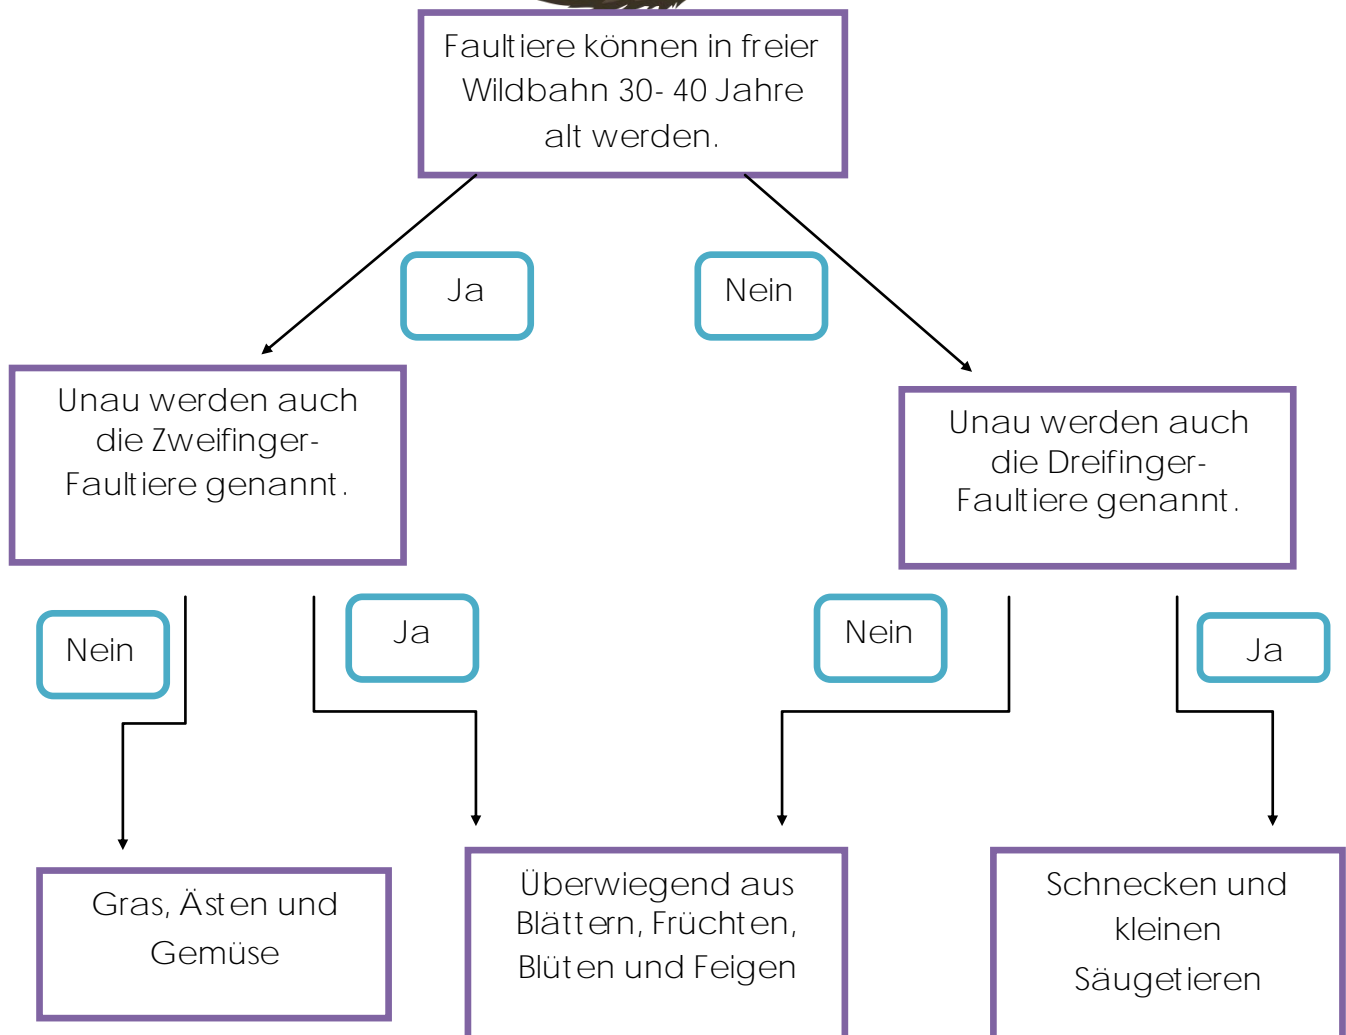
Faultiere können in freier Wildbahn 30- 40 Jahre alt werden.

Ja

Nein

Unau werden auch die Zweifinger-Faultiere genannt.

Unau werden auch die Dreifinger-Faultiere genannt.

Nein

Ja

Nein

Ja

Gras, Ästen und Gemüse

Überwiegend aus Blättern, Früchten, Blüten und Feigen

Schnecken und kleinen Säugetieren